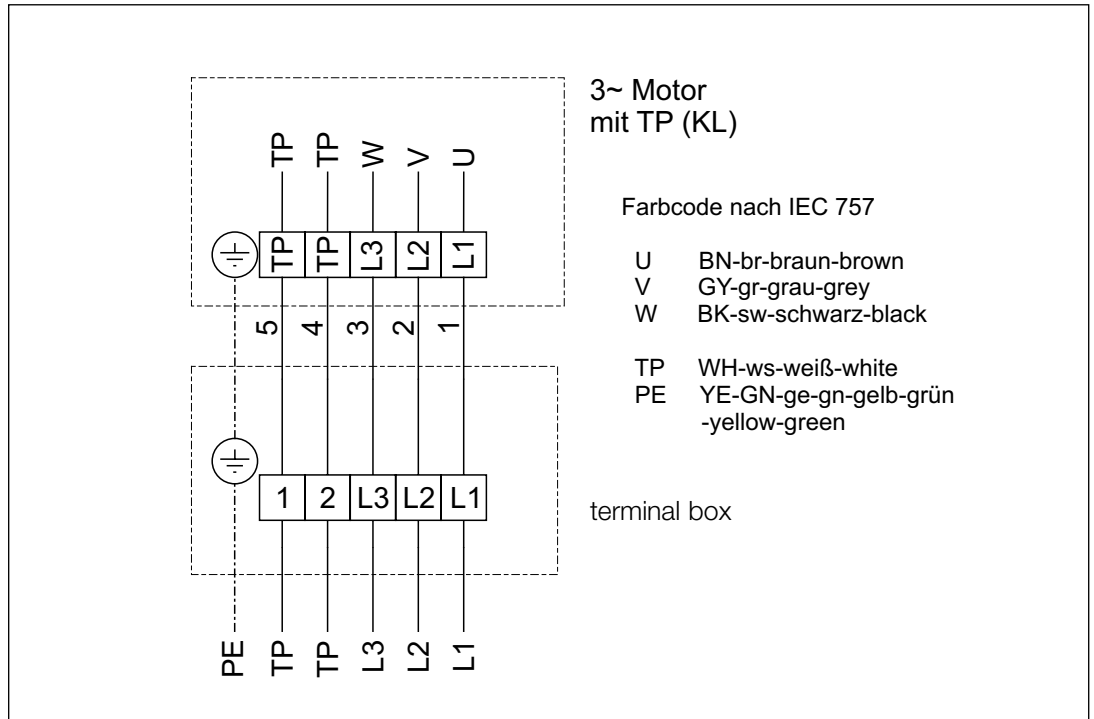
3~ Motor
mit TP (KL)

TP TP W V U

TP TP L3 L2 L1

5 4 3 2 1

Farbcode nach IEC 757

U BN-br-braun-brown
V GY-gr-grau-grey
W BK-sw-schwarz-black

TP WH-ws-weiß-white
PE YE-GN-ge-gn-gelb-grün -yellow-green

1 2 L3 L2 L1

terminal box

PE TP TP L3 L2 L1